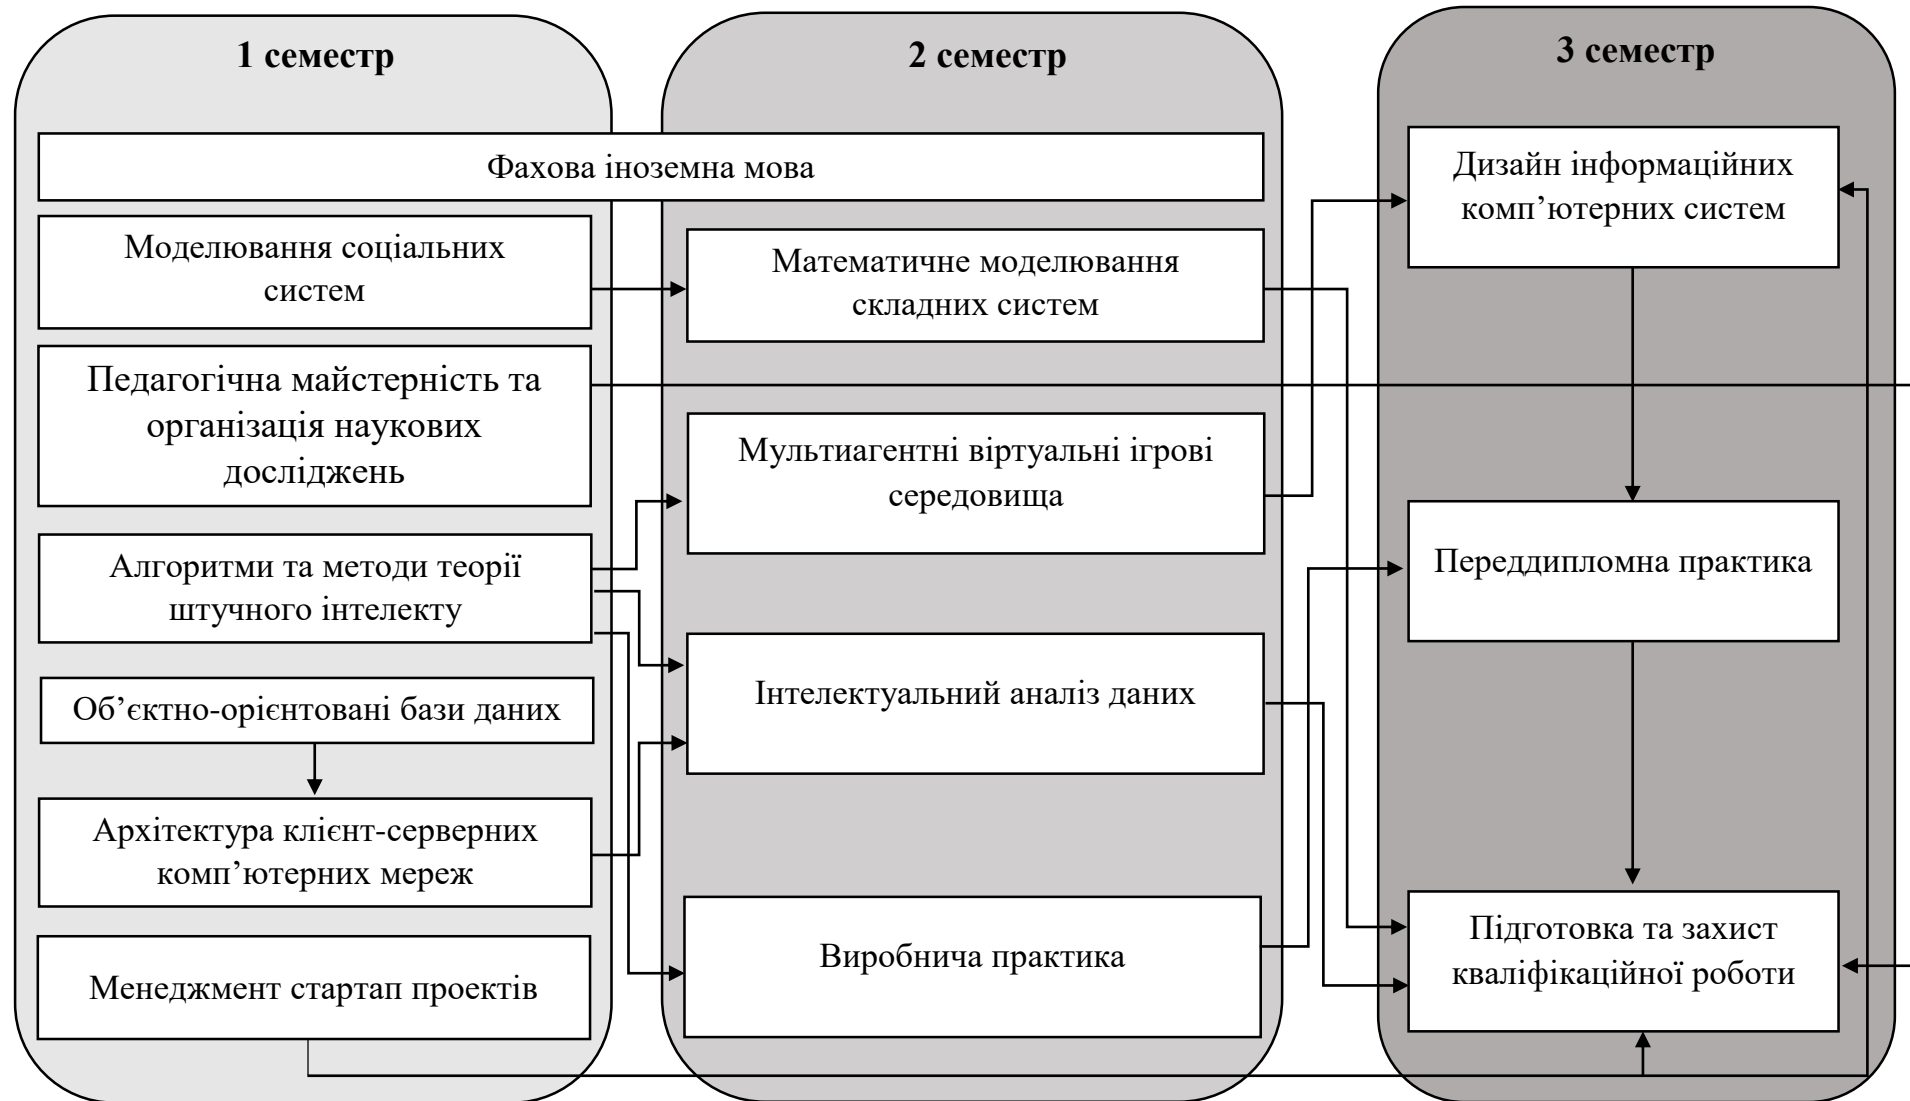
1 семестр

2 семестр

3 семестр

Фахова іноземна мова

Моделювання соціальних систем

Педагогічна майстерність та організація наукових досліджень

Алгоритми та методи теорії штучного інтелекту

Об’єктно-орієнтовані бази даних

Архітектура клієнт-серверних комп’ютерних мереж

Менеджмент стартап проектів

Математичне моделювання складних систем

Мультиагентні віртуальні ігрові середовища

Інтелектуальний аналіз даних

Виробнича практика

Дизайн інформаційних комп’ютерних систем

Переддипломна практика

Підготовка та захист кваліфікаційної роботи